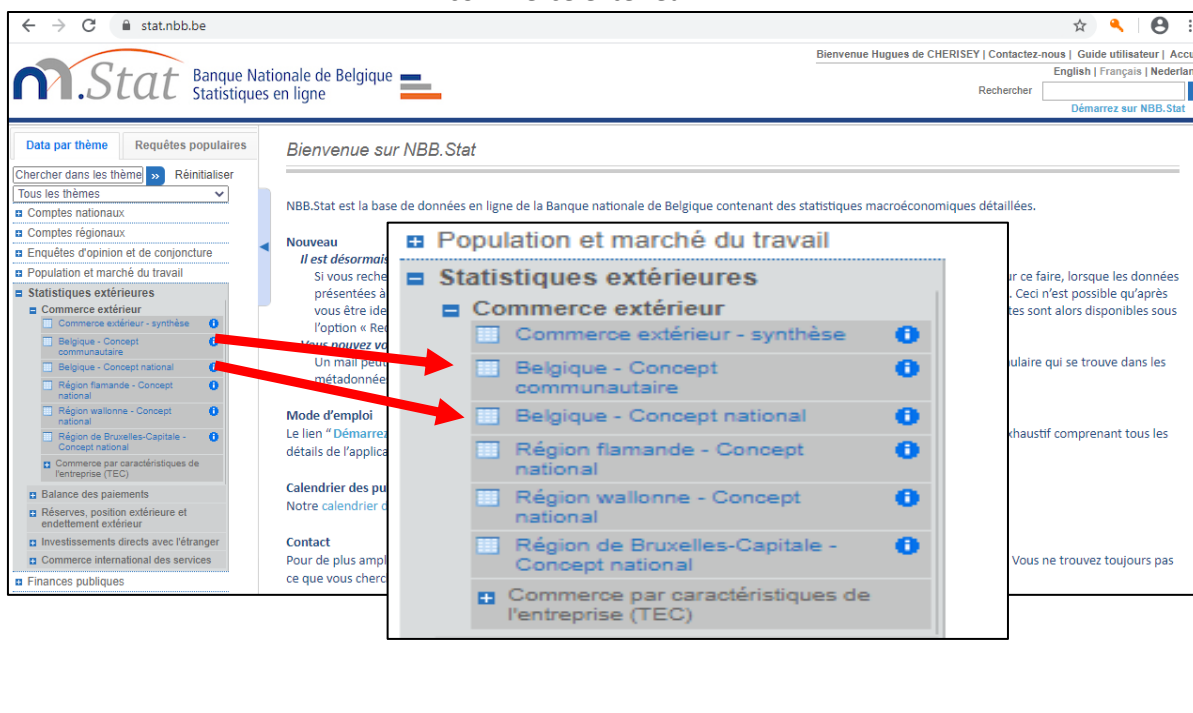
stat.nbb.be

.Stat Banque Nationale de Belgique Statistiques en ligne

Bienvenue Hugues de CHERISEY | Contactez-nous | Guide utilisateur | Accu
English | Français | Nederlan
Rechercher
Démarrez sur NBB.Stat

Data par thème | Requêtes populaires

Chercher dans les thème » Réinitialiser
Tous les thèmes
Comptes nationaux
Comptes régionaux
Enquêtes d'opinion et de conjoncture
Population et marché du travail
Statistiques extérieures
Commerce extérieur
Commerce extérieur - synthèse
Belgique - Concept communautaire
Belgique - Concept national
Région flamande - Concept national
Région wallonne - Concept national
Région de Bruxelles-Capitale - Concept national
Commerce par caractéristiques de l'entreprise (TEC)
Balance des paiements
Réserves, position extérieure et endettement extérieur
Investissements directs avec l'étranger
Commerce international des services
Finances publiques

Bienvenue sur NBB.Stat

NBB.Stat est la base de données en ligne de la Banque nationale de Belgique contenant des statistiques macroéconomiques détaillées.

Nouveau
Il est désormais
Si vous reche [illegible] ur ce faire, lorsque les données présentées à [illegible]. Ceci n'est possible qu'après vous être ide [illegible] tes sont alors disponibles sous l'option « Re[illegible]
Vous pouvez vo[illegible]
Un mail peut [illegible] pulaire qui se trouve dans les métadonnée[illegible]

Mode d'emploi
Le lien "Démarrez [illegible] xhaustif comprenant tous les détails de l'applica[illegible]

Calendrier des pu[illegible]
Notre calendrier d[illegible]

Contact
Pour de plus ampl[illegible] Vous ne trouvez toujours pas ce que vous cherc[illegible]

Population et marché du travail
Statistiques extérieures
Commerce extérieur
Commerce extérieur - synthèse
Belgique - Concept communautaire
Belgique - Concept national
Région flamande - Concept national
Région wallonne - Concept national
Région de Bruxelles-Capitale - Concept national
Commerce par caractéristiques de l'entreprise (TEC)